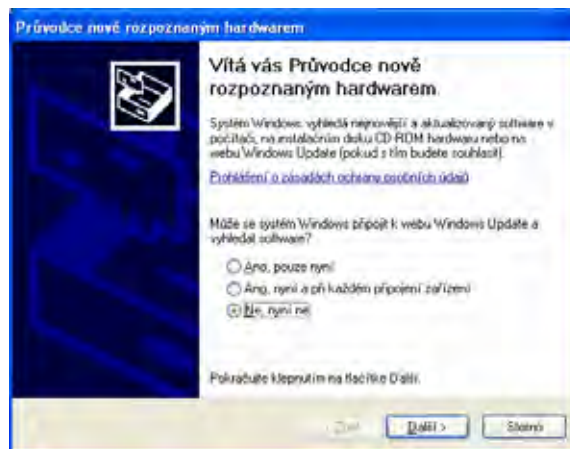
Průvodce nově rozpoznaným hardwarem

Vítá vás Průvodce nově rozpoznaným hardwarem.

Systém Windows vyhledá nejnovější a aktualizovaný software v počítači, na instalačním disku CD-ROM hardwaru nebo na webu Windows Update (pokud s tím budete souhlasit).

Prohlášení o zásadách ochrany osobních údajů

Může se systém Windows připojit k webu Windows Update a vyhledat software?

Ano, pouze nyní

Ano, nyní a při každém připojení zařízení

Ne, nyní ne

Pokračujte klepnutím na tlačítko Další.

< Zpět

Další >

Storno